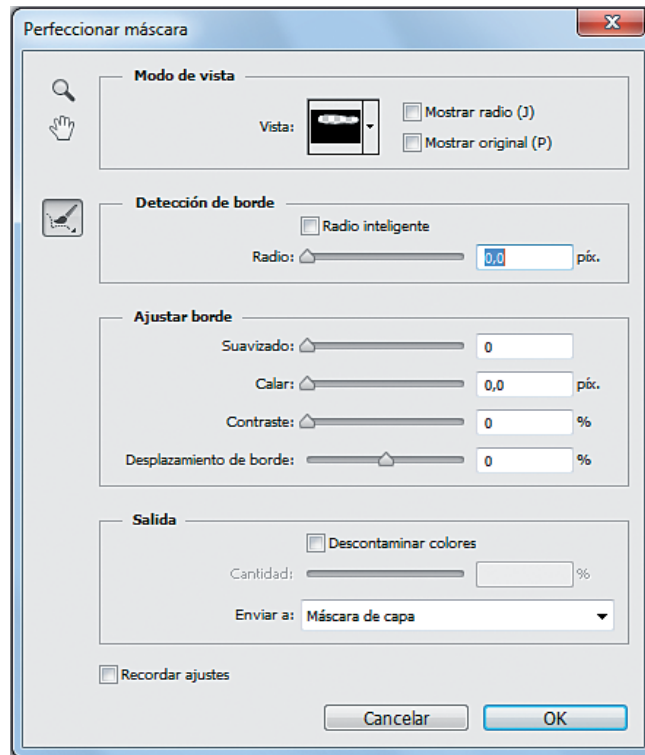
Perfeccionar máscara

X

Modo de vista

Vista:

Mostrar radio (J)

Mostrar original (P)

Detección de borde

Radio inteligente

Radio: 0,0 píx.

Ajustar borde

Suavizado: 0

Calar: 0,0 píx.

Contraste: 0 %

Desplazamiento de borde: 0 %

Salida

Descontaminar colores

Cantidad: %

Enviar a: Máscara de capa

Recordar ajustes

Cancelar

OK